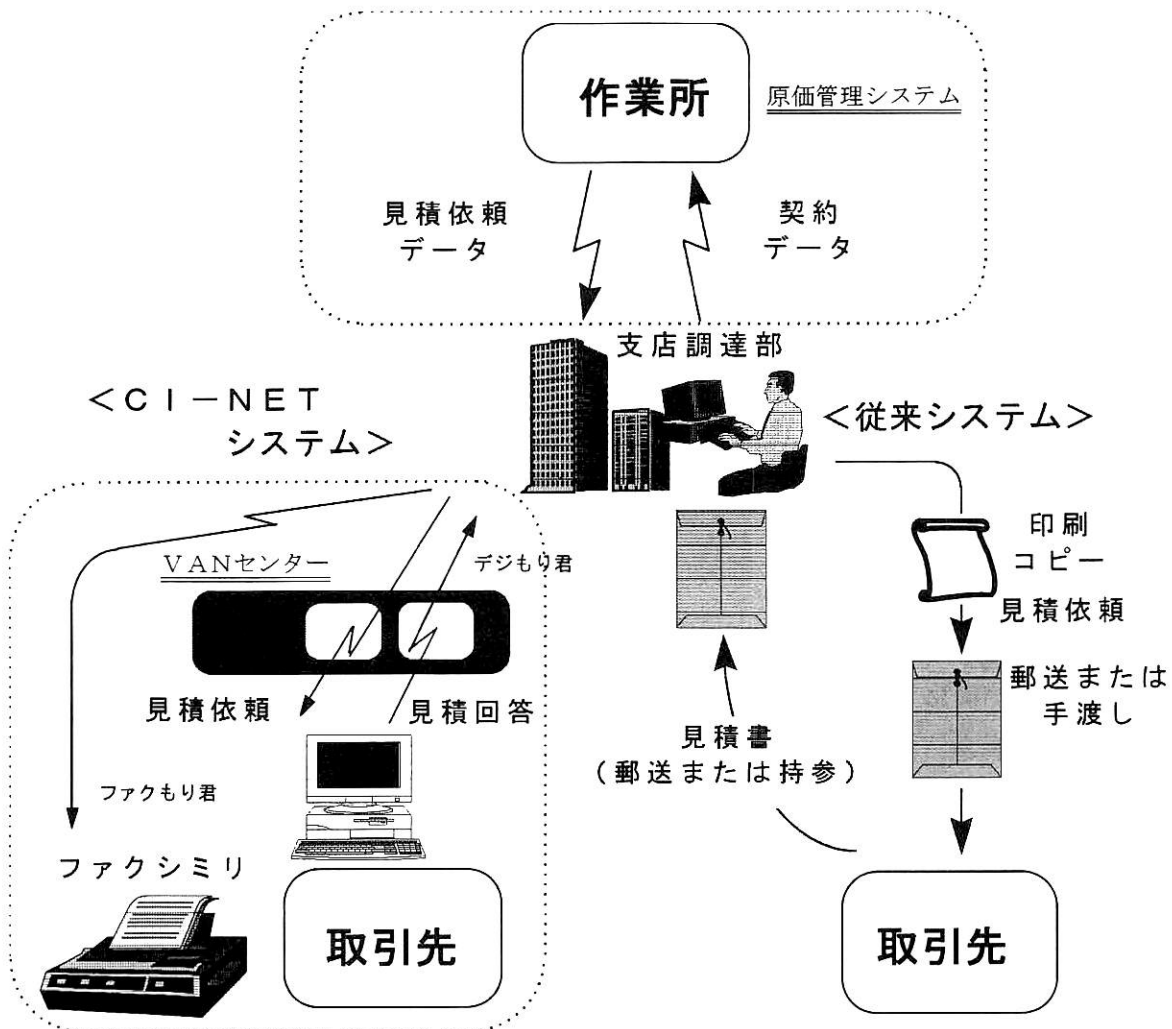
作業所

原価管理システム

見積依頼
データ

契約
データ

支店調達部

＜CI－NET
システム＞

＜従来システム＞

VANセンター

デジもり君

印刷
コピー

見積依頼

見積依頼

見積回答

郵送または
手渡し

見積書
（郵送または持参）

ファクもり君

ファクシミリ

取引先

取引先